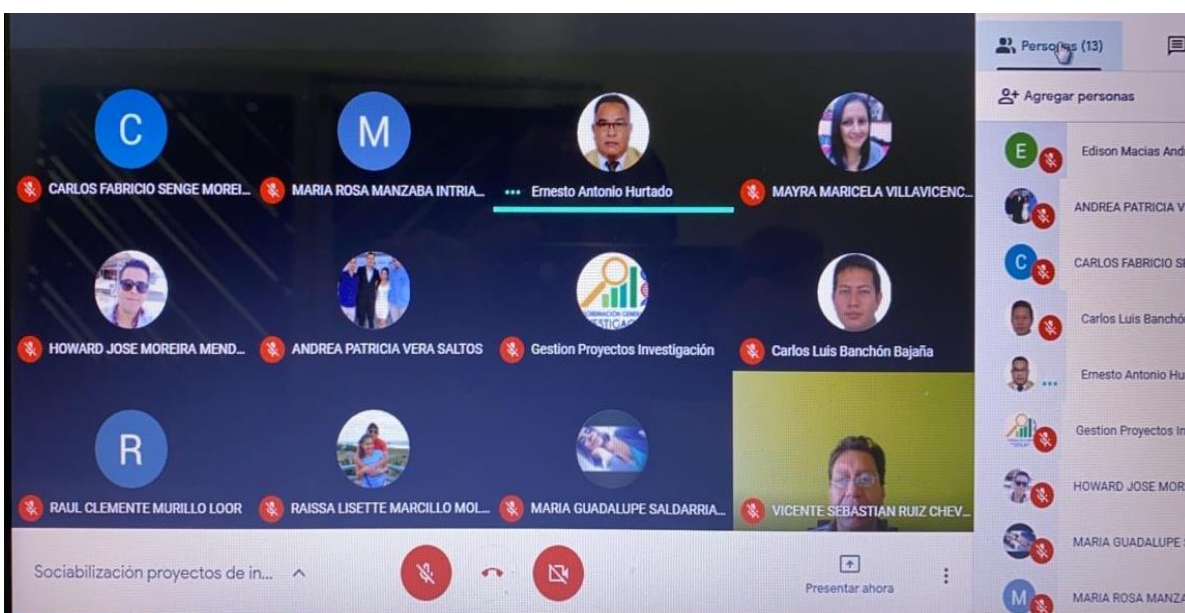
C
CARLOS FABRICIO SENGE MOREI...

M
MARIA ROSA MANZABA INTRIA...

Ernesto Antonio Hurtado

MAYRA MARICELA VILLAVICENC...

HOWARD JOSE MOREIRA MEND...

ANDREA PATRICIA VERA SALTOS

Gestion Proyectos Investigación

Carlos Luis Banchón Bajaña

R
RAUL CLEMENTE MURILLO LOOR

RAISSA LISETTE MARCILLO MOL...

MARIA GUADALUPE SALDARRIA...

VICENTE SEBASTIAN RUIZ CHEV...

Sociabilización proyectos de in...

Presentar ahora

Personas (13)

Agregar personas

E Edison Macias And

ANDREA PATRICIA V

C CARLOS FABRICIO S

Carlos Luis Banchó

Ernesto Antonio Hu

Gestion Proyectos In

HOWARD JOSE MOR

MARIA GUADALUPE

M MARIA ROSA MANZ